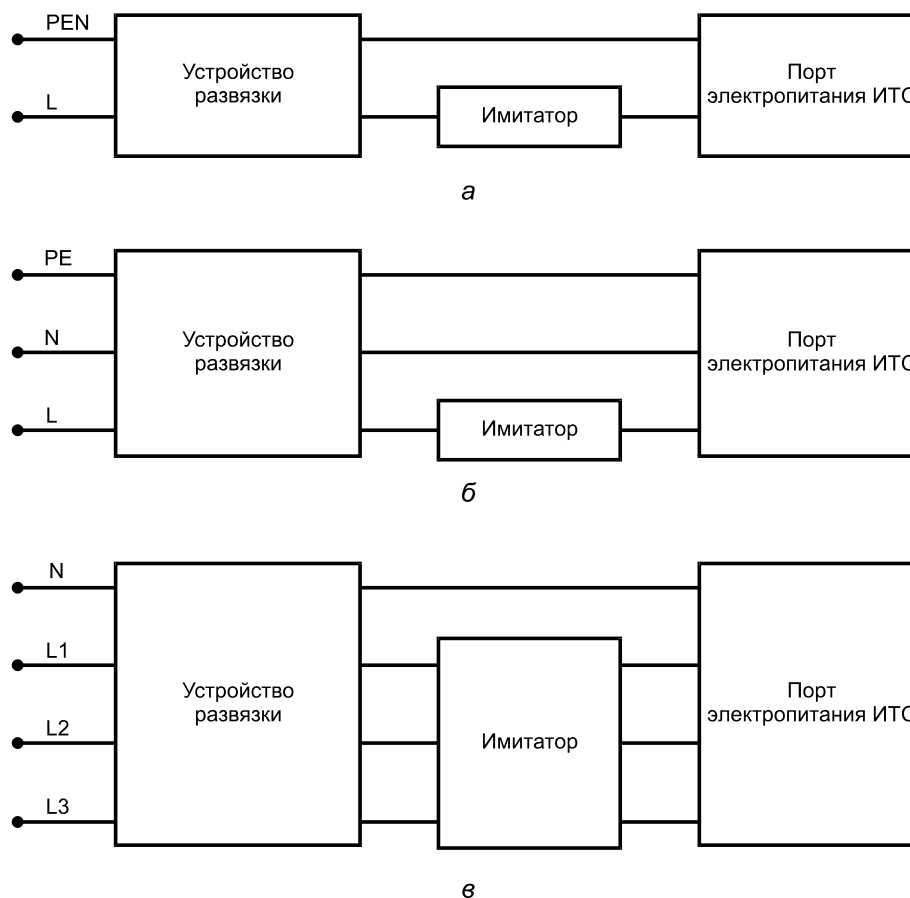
PEN

L

Устройство развязки

Имитатор

Порт электропитания ИТ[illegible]

а

PE

N

L

Устройство развязки

Имитатор

Порт электропитания ИТ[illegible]

б

N

L1

L2

L3

Устройство развязки

Имитатор

Порт электропитания ИТ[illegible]

в